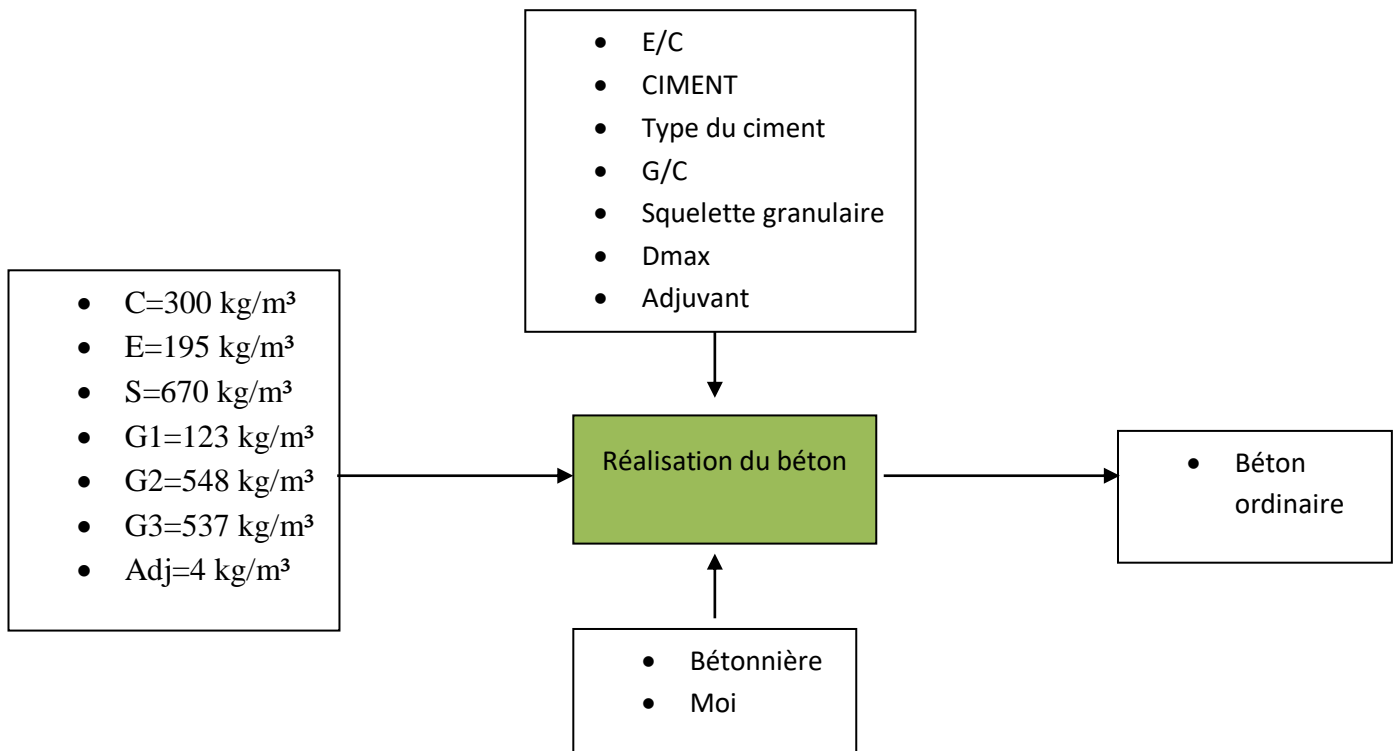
- E/C
- CIMENT
- Type du ciment
- G/C
- Squelette granulaire
- Dmax
- Adjuvant

- C=300 kg/m³
- E=195 kg/m³
- S=670 kg/m³
- G1=123 kg/m³
- G2=548 kg/m³
- G3=537 kg/m³
- Adj=4 kg/m³

Réalisation du béton

- Béton ordinaire

- Bétonnière
- Moi